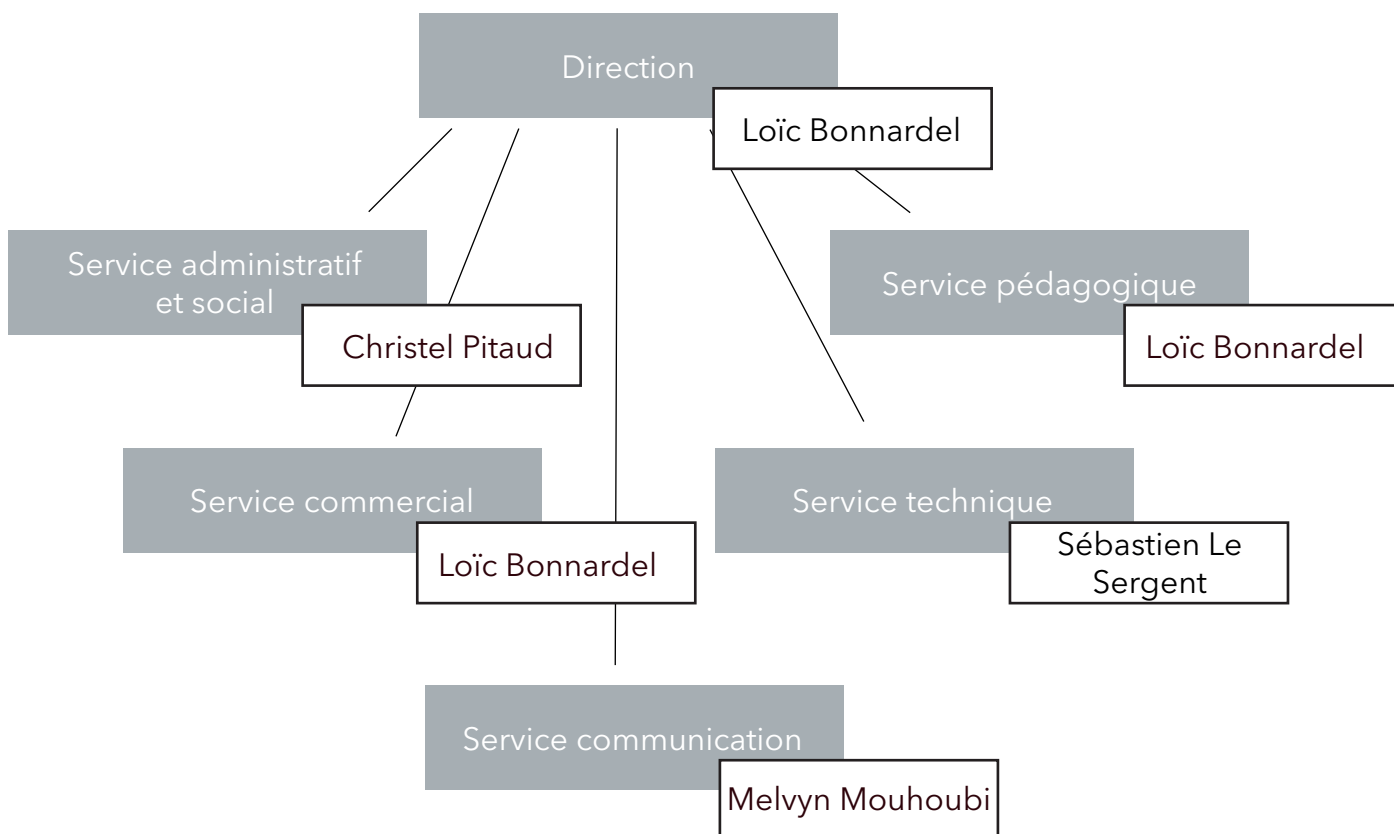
Direction

Loïc Bonnardel

Service administratif et social

Christel Pitaud

Service pédagogique

Loïc Bonnardel

Service commercial

Loïc Bonnardel

Service technique

Sébastien Le Sergent

Service communication

Melvyn Mouhoubi